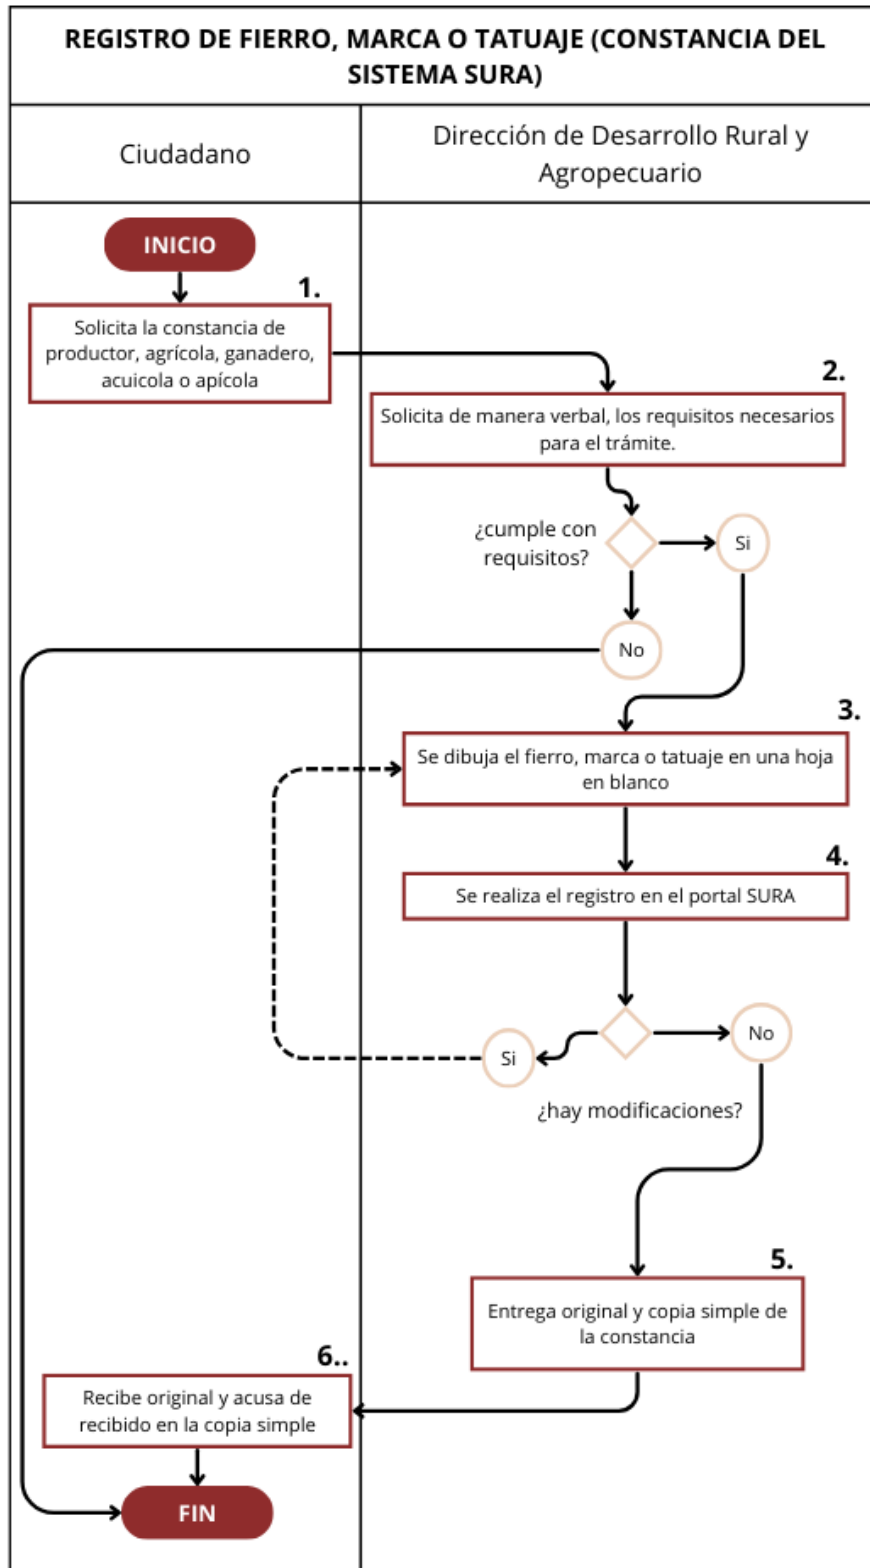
REGISTRO DE FIERRO, MARCA O TATUAJE (CONSTANCIA DEL SISTEMA SURA)

| Ciudadano | Dirección de Desarrollo Rural y Agropecuario |
|---|---|

INICIO

1.
Solicita la constancia de productor, agrícola, ganadero, acuicola o apícola

2.
Solicita de manera verbal, los requisitos necesarios para el trámite.

¿cumple con requisitos?

Si

No

3.
Se dibuja el fierro, marca o tatuaje en una hoja en blanco

4.
Se realiza el registro en el portal SURA

Si

No

¿hay modificaciones?

5.
Entrega original y copia simple de la constancia

6..
Recibe original y acusa de recibido en la copia simple

FIN